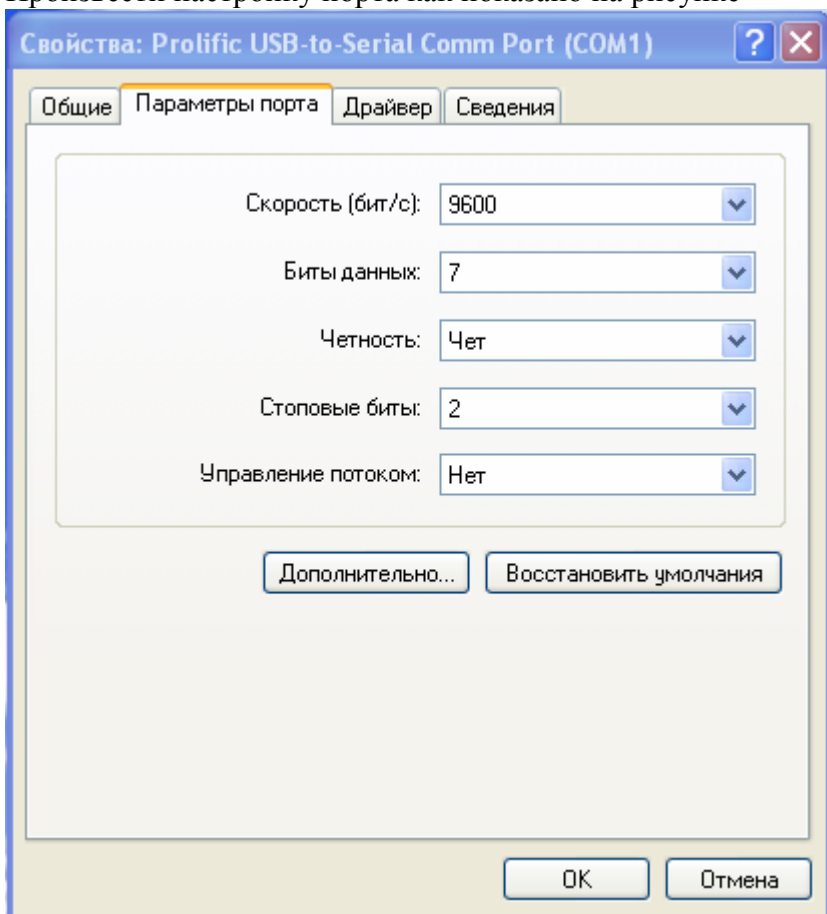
Произвести настройку порта как показано на рисунке

Свойства: Prolific USB-to-Serial Comm Port (COM1)

Общие | Параметры порта | Драйвер | Сведения

Скорость (бит/с): 9600

Биты данных: 7

Четность: Чет

Стоповые биты: 2

Управление потоком: Нет

Дополнительно...

Восстановить умолчания

OK

Отмена